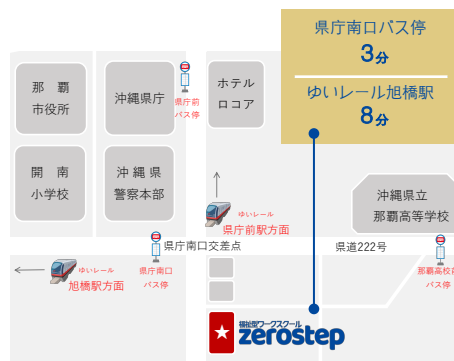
県庁南口バス停
3分
ゆいレール旭橋駅
8分

那覇
市役所

沖縄県庁

県庁前
バス停

ホテル
ロコア

開南
小学校

沖縄県
警察本部

ゆいレール
県庁前駅方面

沖縄県立
那覇高等学校

県庁南口交差点

県道222号

ゆいレール
旭橋駅方面

県庁南口
バス停

那覇高校前
バス停

個別型ワークスクール
zerostep